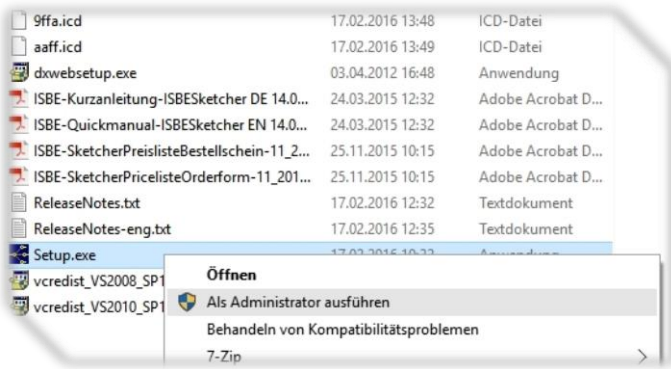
| | | |
|---|---|---|
| 9ffa.icd | 17.02.2016 13:48 | ICD-Datei |
| aaff.icd | 17.02.2016 13:49 | ICD-Datei |
| dxwebsetup.exe | 03.04.2012 16:48 | Anwendung |
| ISBE-Kurzanleitung-ISBESketcher DE 14.0... | 24.03.2015 12:32 | Adobe Acrobat D... |
| ISBE-Quickmanual-ISBESketcher EN 14.0... | 24.03.2015 12:32 | Adobe Acrobat D... |
| ISBE-SketcherPreislisteBestellschein-11_2... | 25.11.2015 10:15 | Adobe Acrobat D... |
| ISBE-SketcherPricelisteOrderform-11_201... | 25.11.2015 10:15 | Adobe Acrobat D... |
| ReleaseNotes.txt | 17.02.2016 12:32 | Textdokument |
| ReleaseNotes-eng.txt | 17.02.2016 12:35 | Textdokument |
| Setup.exe | 17.02.2016 10:22 | Anwendung |
| vcredist_VS2008_SP1 | | |
| vcredist_VS2010_SP1 | | |

Öffnen
Als Administrator ausführen
Behandeln von Kompatibilitätsproblemen
7-Zip